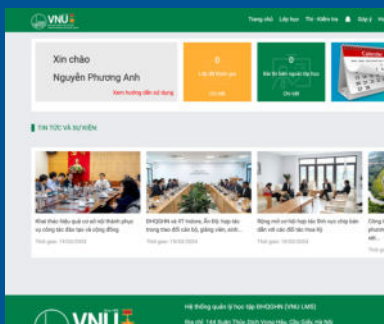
VNU

Trang chủ Lớp học Thi - Kiểm tra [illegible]

Xin chào
Nguyễn Phương Anh
Xem hướng dẫn sử dụng

0
Lớp đã tham gia
Chi tiết

0
Bài thi kiểm tra/đã tham gia
Chi tiết

Calendar

TIN TỨC VÀ SỰ KIỆN

Khai thác hiệu quả cơ sở vật chất phục vụ công tác đào tạo và cộng đồng
Thời gian: 19/02/2024

ĐHQGHN và VT Holone, Ấn Độ: hợp tác trong trao đổi cán bộ, giảng viên, sinh...
Thời gian: 19/02/2024

Rộng mở cơ hội hợp tác lĩnh vực giáp bán dẫn với các đối tác Hoa Kỳ
Thời gian: 19/02/2024

Công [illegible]

VNU

Hệ thống quản lý học tập ĐHQGHN (VNU-LMS)
Địa chỉ: 144 Xuân Thủy, Dịch Vọng Hậu, Cầu Giấy, Hà Nội